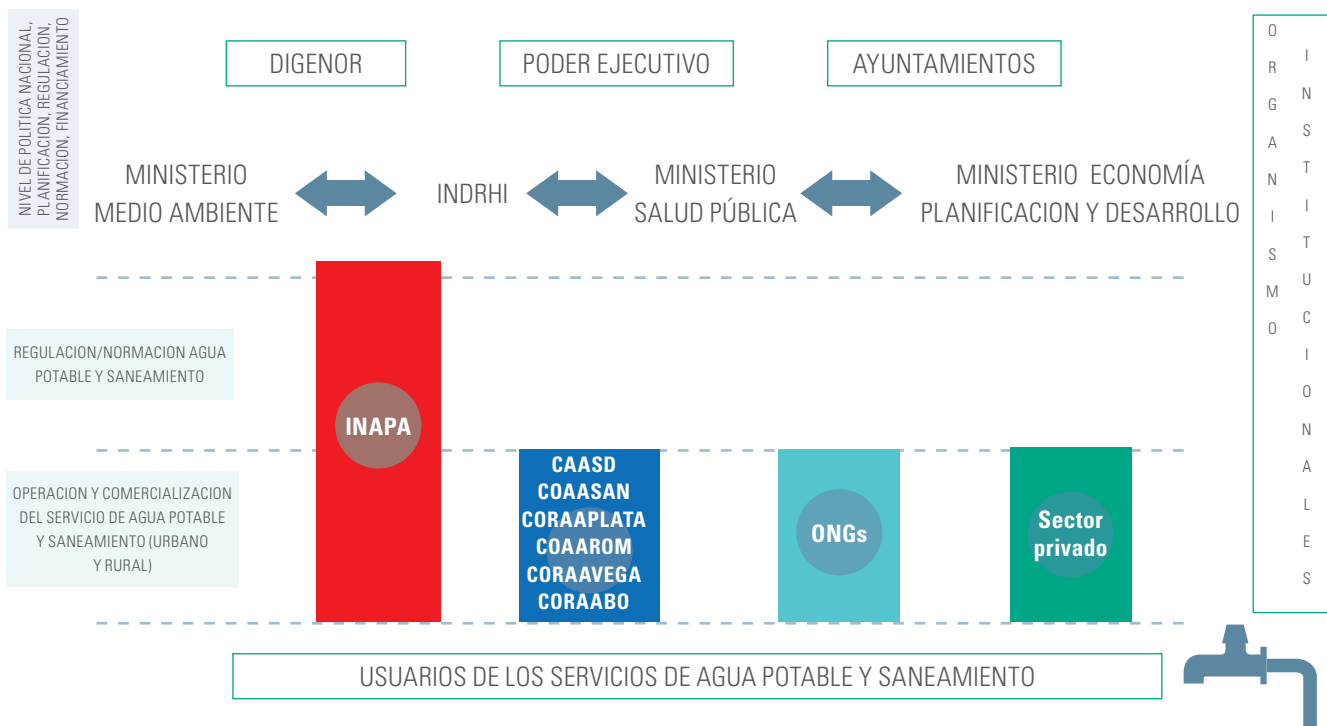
NIVEL DE POLITICA NACIONAL, PLANIFICACION, REGULACION, NORMACION, FINANCIAMIENTO

DIGENOR

PODER EJECUTIVO

AYUNTAMIENTOS

MINISTERIO MEDIO AMBIENTE

INDRHI

MINISTERIO SALUD PÚBLICA

MINISTERIO ECONOMÍA PLANIFICACION Y DESARROLLO

ORGANISMO INSTITUCIONALES

REGULACION/NORMACION AGUA POTABLE Y SANEAMIENTO

INAPA

OPERACION Y COMERCIALIZACION DEL SERVICIO DE AGUA POTABLE Y SANEAMIENTO (URBANO Y RURAL)

CAASD
COAASAN
CORAAPLATA
COAAROM
CORAAVEGA
CORAABO

ONGs

Sector privado

USUARIOS DE LOS SERVICIOS DE AGUA POTABLE Y SANEAMIENTO